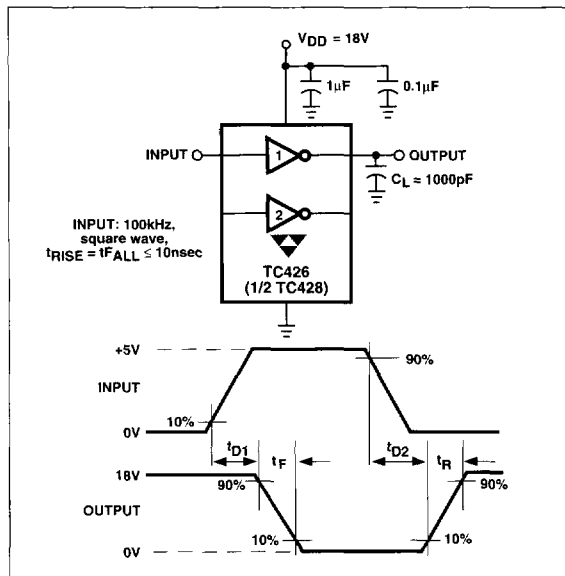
$V_{DD}$ = 18V

1µF

0.1µF

INPUT

1

OUTPUT

$C_L$ = 1000pF

2

INPUT: 100kHz, square wave, $t_{RISE} = t_{FALL} \leq 10nsec$

TC426 (1/2 TC428)

+5V

90%

INPUT

10%

0V

$t_{D1}$

$t_F$

$t_{D2}$

$t_R$

18V

90%

90%

OUTPUT

10%

10%

0V